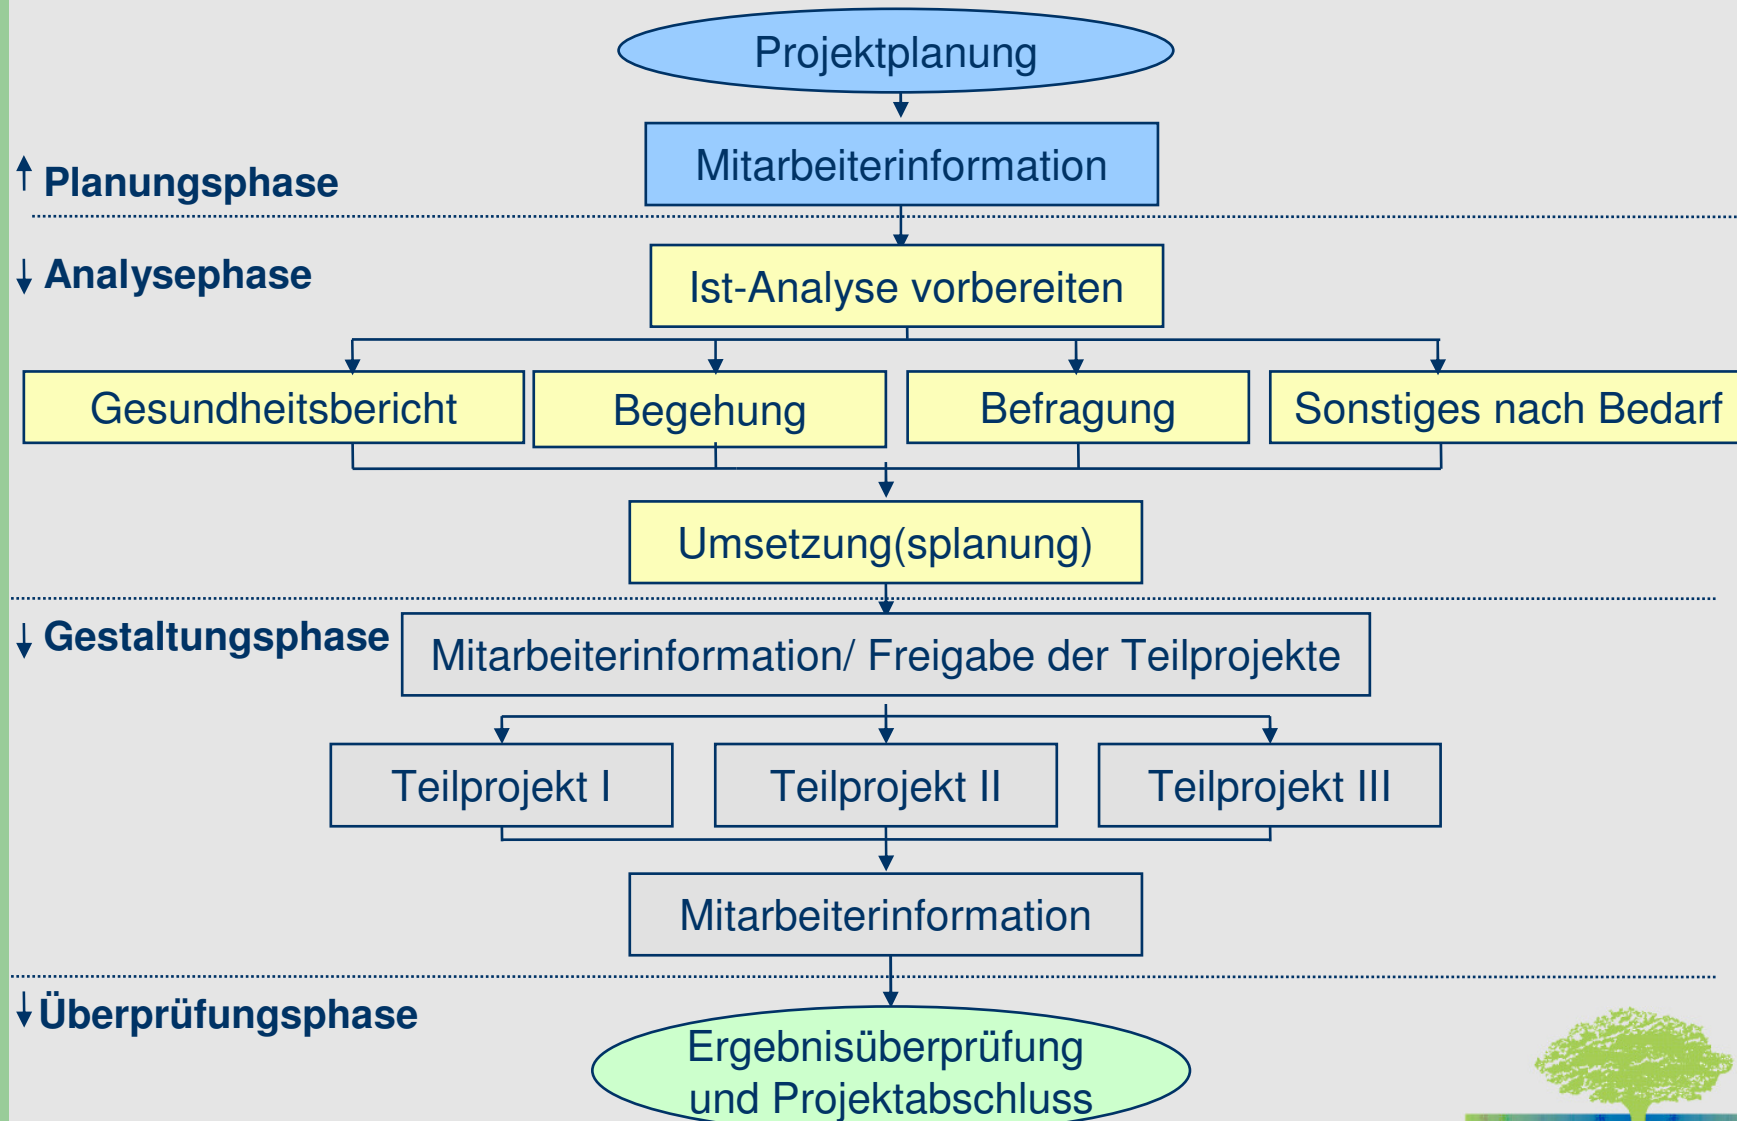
Projektplanung

Mitarbeiterinformation

↑ Planungsphase

↓ Analysephase

Ist-Analyse vorbereiten

Gesundheitsbericht

Begehung

Befragung

Sonstiges nach Bedarf

Umsetzung(splanung)

↓ Gestaltungsphase

Mitarbeiterinformation/ Freigabe der Teilprojekte

Teilprojekt I

Teilprojekt II

Teilprojekt III

Mitarbeiterinformation

↓ Überprüfungsphase

Ergebnisüberprüfung und Projektabschluss